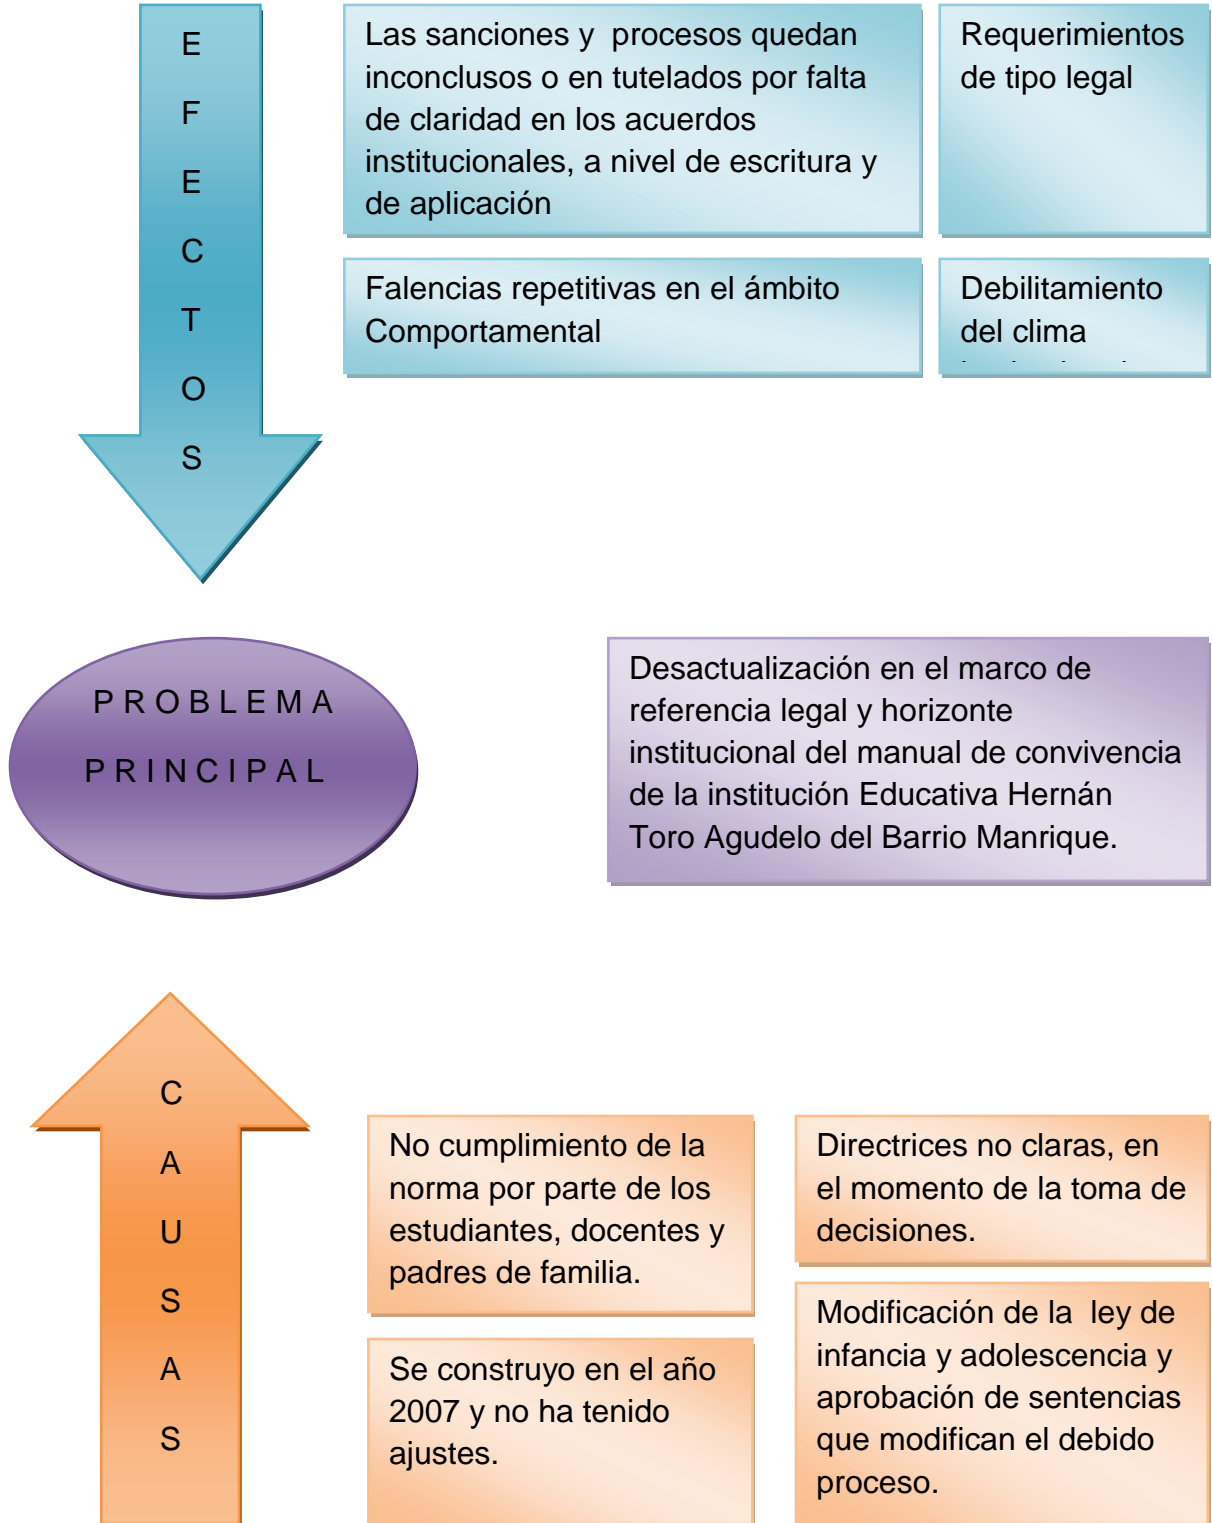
E
F
E
C
T
O
S

Las sanciones y procesos quedan inconclusos o en tutelados por falta de claridad en los acuerdos institucionales, a nivel de escritura y de aplicación

Requerimientos de tipo legal

Falencias repetitivas en el ámbito Comportamental

Debilitamiento del clima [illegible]

PROBLEMA PRINCIPAL

Desactualización en el marco de referencia legal y horizonte institucional del manual de convivencia de la institución Educativa Hernán Toro Agudelo del Barrio Manrique.

C
A
U
S
A
S

No cumplimiento de la norma por parte de los estudiantes, docentes y padres de familia.

Directrices no claras, en el momento de la toma de decisiones.

Se construyo en el año 2007 y no ha tenido ajustes.

Modificación de la ley de infancia y adolescencia y aprobación de sentencias que modifican el debido proceso.